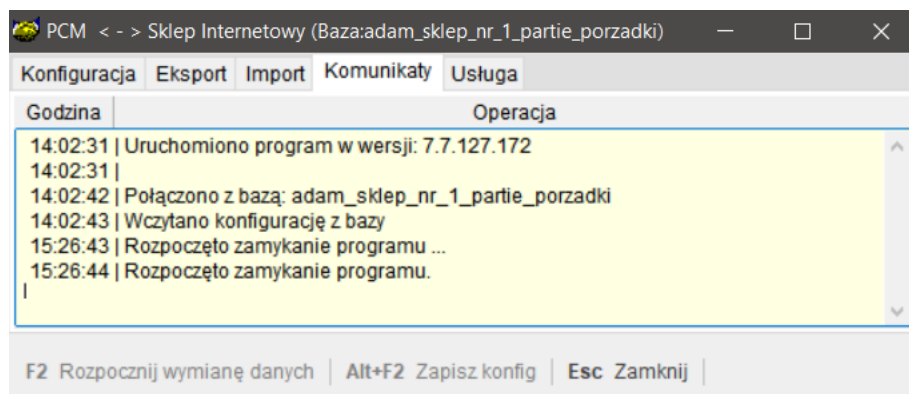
PCM < - > Sklep Internetowy (Baza:adam_sklep_nr_1_partie_porzadki)

Konfiguracja | Eksport | Import | Komunikaty | Usługa

| Godzina | Operacja |
|---|---|

14:02:31 | Uruchomiono program w wersji: 7.7.127.172
14:02:31 |
14:02:42 | Połączono z bazą: adam_sklep_nr_1_partie_porzadki
14:02:43 | Wczytano konfigurację z bazy
15:26:43 | Rozpoczęto zamykanie programu ...
15:26:44 | Rozpoczęto zamykanie programu.

F2 Rozpocznij wymianę danych | Alt+F2 Zapisz konfig | Esc Zamknij |